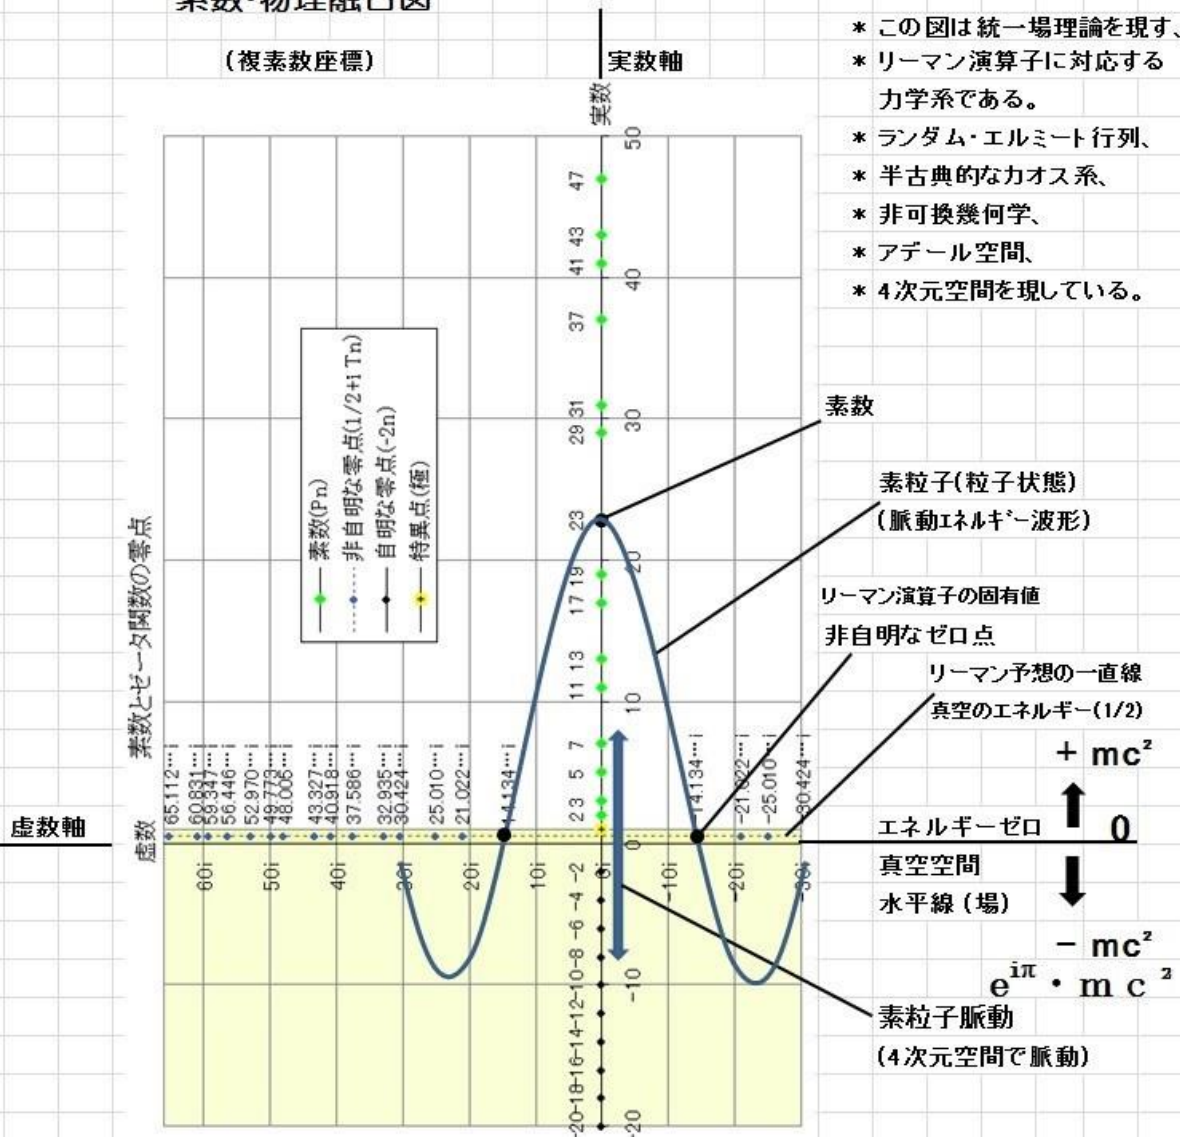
素数·物理融合図

（複素数座標）

実数軸

＊この図は統一場理論を現す、
＊リーマン演算子に対応する力学系である。
＊ランダム·エルミート行列、
＊半古典的なカオス系、
＊非可換幾何学、
＊アデール空間、
＊4次元空間を現している。

実数

50
47
41 43
40
37
29 31
30
23
17 19
11 13
10
2 3 5 7
0
-2 -4 -6 -8 -10 -12 -14 -16 -18 -20
-10
-20

素数(Pn)
非自明な零点(1/2+i Tn)
自明な零点(-2n)
特異点(極)

素数とゼータ関数の零点

65.112…i
60.831…i
59.347…i
56.446…i
52.970…i
49.773…i
48.005…i
43.327…i
40.918…i
37.586…i
32.935…i
30.424…i
25.010…i
21.022…i
14.134…i
14.134…i
-21.022…i
-25.010…i
-30.424…i

60i
50i
40i
30i
20i
10i
0i
-10i
-20i
-30i

虚数軸

虚数

素数

素粒子(粒子状態)
(脈動ｴﾈﾙｷﾞｰ波形)

リーマン演算子の固有値
非自明なゼロ点

リーマン予想の一直線
真空のエネルギー(1/2)

$+ mc^2$

エネルギーゼロ
0
真空空間
水平線（場）

$- mc^2$
$e^{i\pi} \cdot mc^2$

素粒子脈動
(4次元空間で脈動)